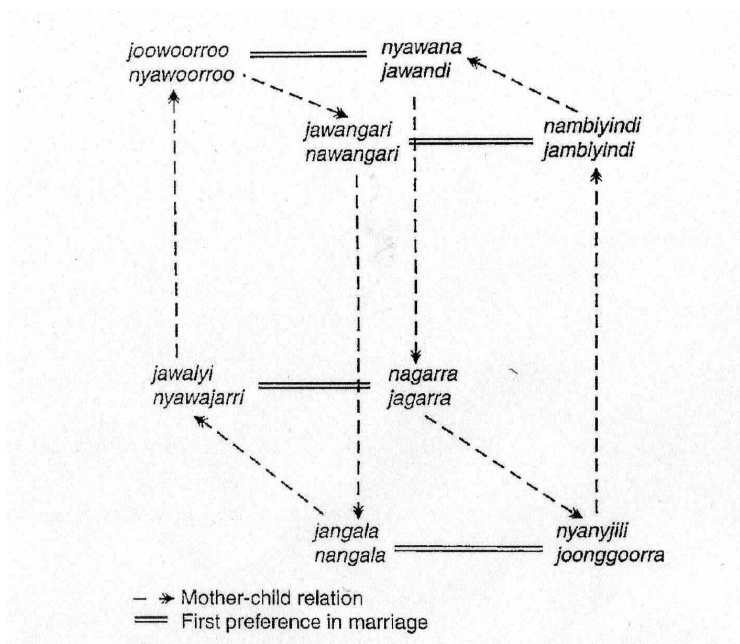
joowoorroo
nyawoorroo

nyawana
jawandi

jawangari
nawangari

nambiyindi
jambiyindi

jawalyi
nyawajarri

nagarra
jagarra

jangala
nangala

nyanyjili
joonggoorra

Mother-child relation
First preference in marriage